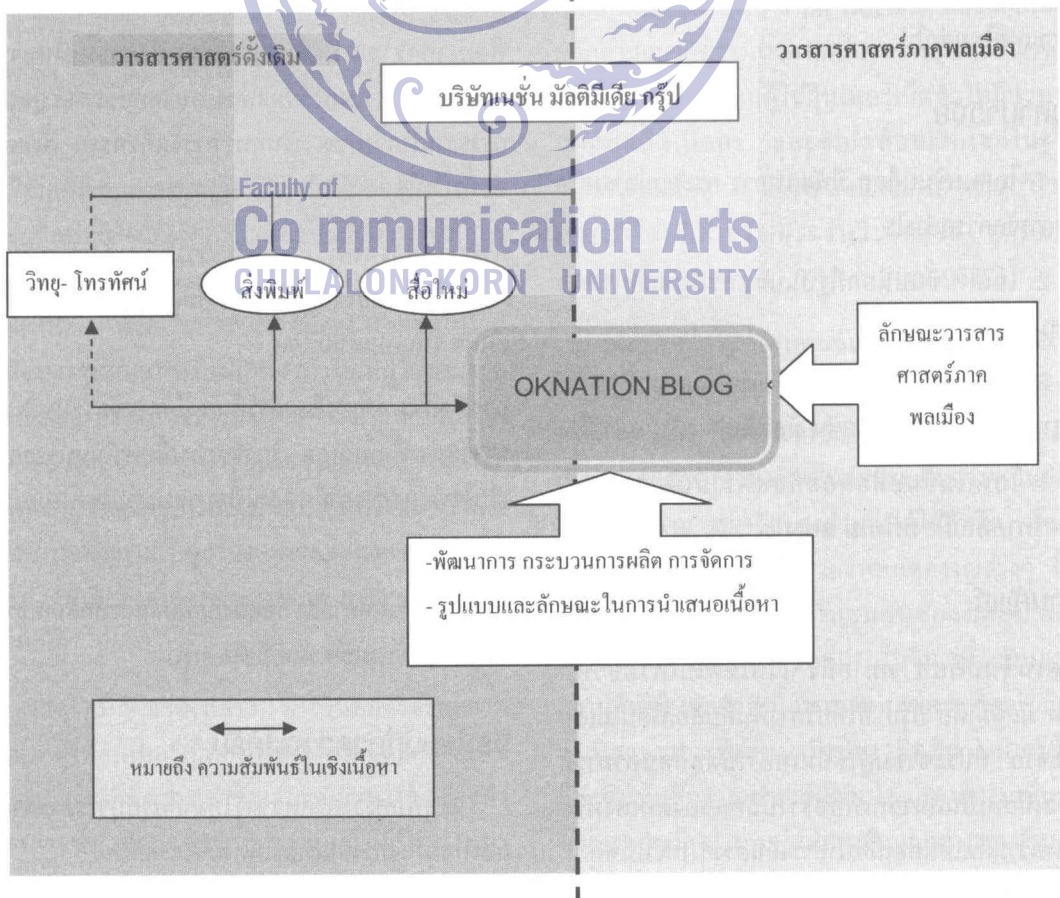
วารสารศาสตร์ดั้งเดิม

บริษัทเนชั่น มัลติมีเดีย กรุ๊ป

วารสารศาสตร์ภาคพลเมือง

Faculty of
Communication Arts
CHULALONGKORN UNIVERSITY

วิทยุ- โทรทัศน์

สิ่งพิมพ์

สื่อใหม่

OKNATION BLOG

ลักษณะวารสารศาสตร์ภาคพลเมือง

-พัฒนาการ กระบวนการผลิต การจัดการ
- รูปแบบและลักษณะในการนำเสนอเนื้อหา

หมายถึง ความสัมพันธ์ในเชิงเนื้อหา